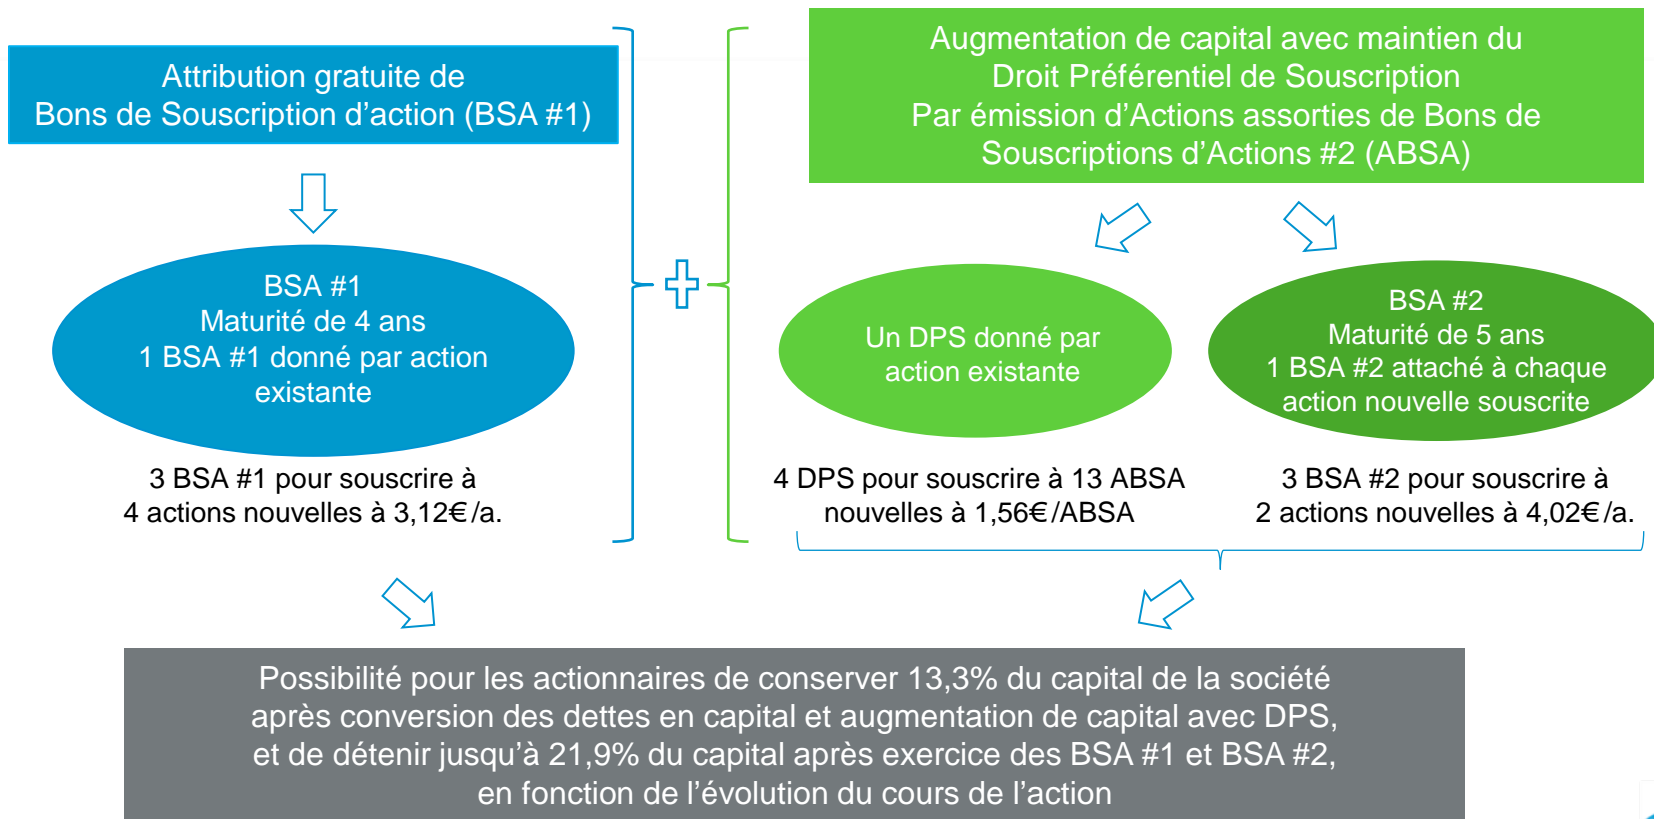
Attribution gratuite de
Bons de Souscription d’action (BSA #1)

BSA #1
Maturité de 4 ans
1 BSA #1 donné par action existante

3 BSA #1 pour souscrire à
4 actions nouvelles à 3,12€/a.

Augmentation de capital avec maintien du
Droit Préférentiel de Souscription
Par émission d’Actions assorties de Bons de
Souscriptions d’Actions #2 (ABSA)

Un DPS donné par
action existante

4 DPS pour souscrire à 13 ABSA
nouvelles à 1,56€/ABSA

BSA #2
Maturité de 5 ans
1 BSA #2 attaché à chaque
action nouvelle souscrite

3 BSA #2 pour souscrire à
2 actions nouvelles à 4,02€/a.

Possibilité pour les actionnaires de conserver 13,3% du capital de la société après conversion des dettes en capital et augmentation de capital avec DPS, et de détenir jusqu’à 21,9% du capital après exercice des BSA #1 et BSA #2, en fonction de l’évolution du cours de l’action